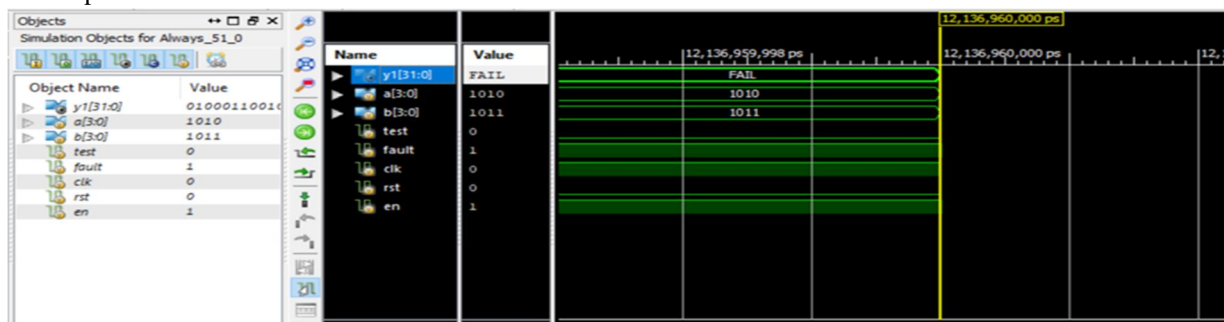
Objects

Simulation Objects for Always_51_0

| Object Name | Value |
|---|---|
| y1[31:0] | 01000110010 |
| a[3:0] | 1010 |
| b[3:0] | 1011 |
| test | 0 |
| fault | 1 |
| clk | 0 |
| rst | 0 |
| en | 1 |

| Name | Value |
|---|---|
| y1[31:0] | FAIL |
| a[3:0] | 1010 |
| b[3:0] | 1011 |
| test | 0 |
| fault | 1 |
| clk | 0 |
| rst | 0 |
| en | 1 |

12,136,960,000 ps

12,136,959,998 ps

12,136,960,000 ps

FAIL

1010

1011